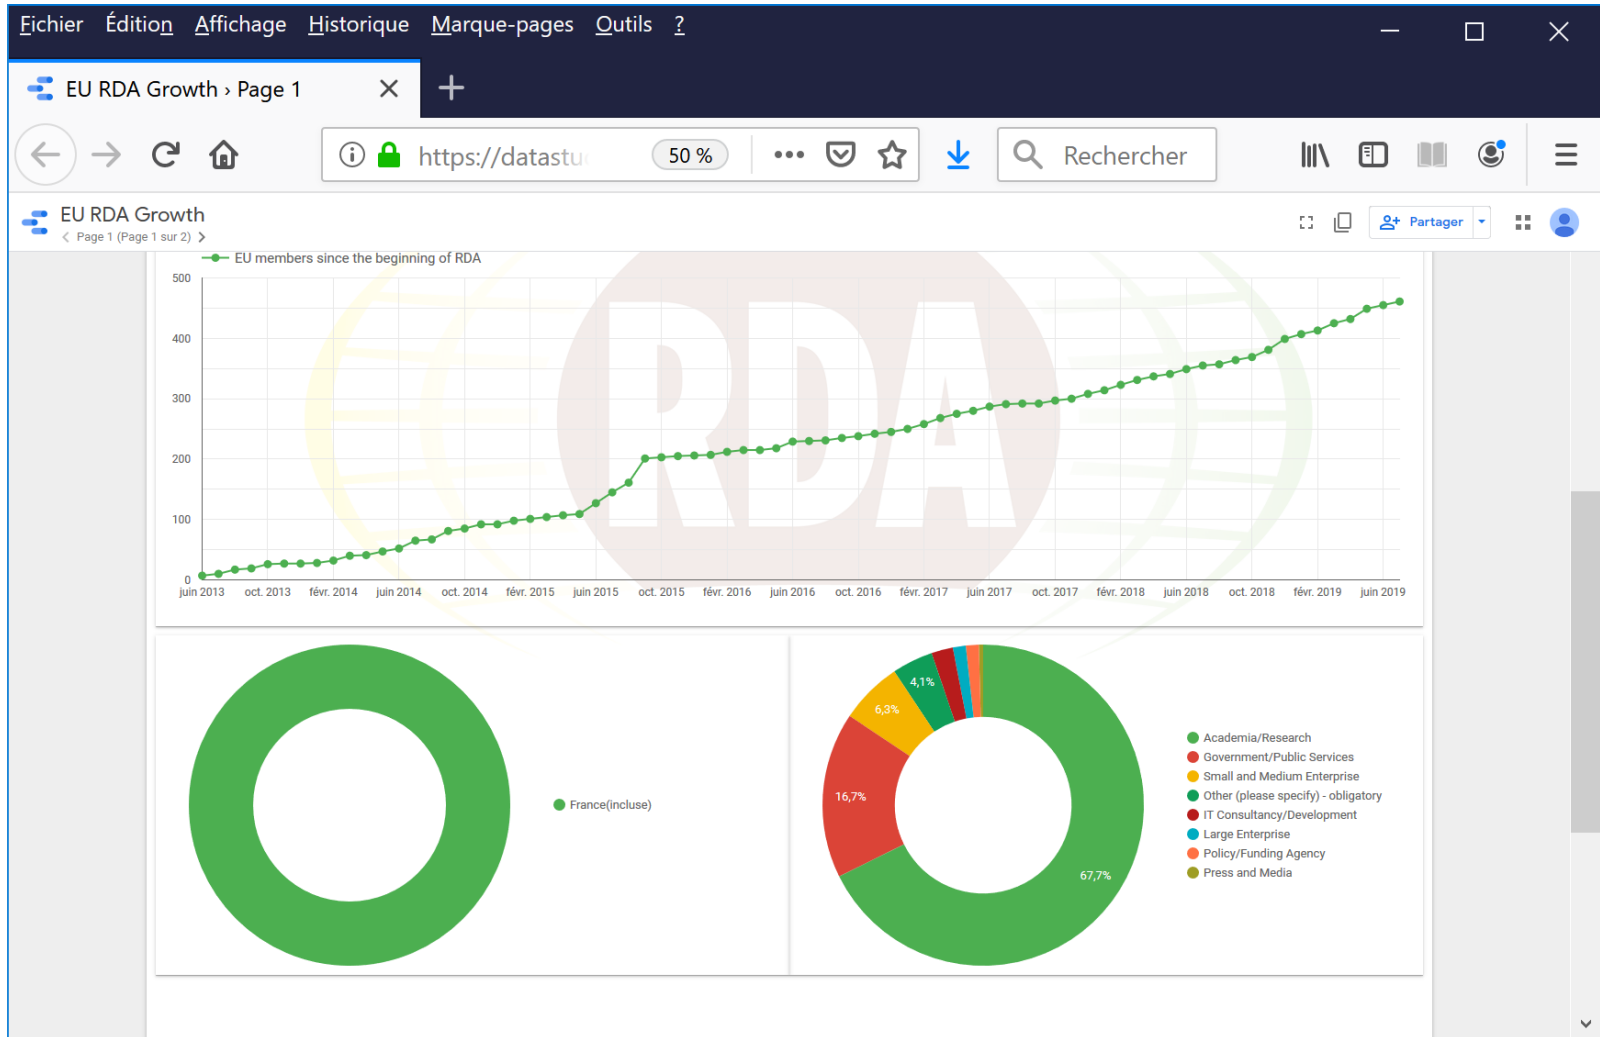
Fichier Édition Affichage Historique Marque-pages Outils ?

EU RDA Growth › Page 1

https://datastu

50 %

Rechercher

EU RDA Growth
Page 1 (Page 1 sur 2)

Partager

EU members since the beginning of RDA

500
400
300
200
100
0

juin 2013 oct. 2013 févr. 2014 juin 2014 oct. 2014 févr. 2015 juin 2015 oct. 2015 févr. 2016 juin 2016 oct. 2016 févr. 2017 juin 2017 oct. 2017 févr. 2018 juin 2018 oct. 2018 févr. 2019 juin 2019

RDA

France(incluse)

4,1%
6,3%
16,7%
67,7%

Academia/Research
Government/Public Services
Small and Medium Enterprise
Other (please specify) - obligatory
IT Consultancy/Development
Large Enterprise
Policy/Funding Agency
Press and Media